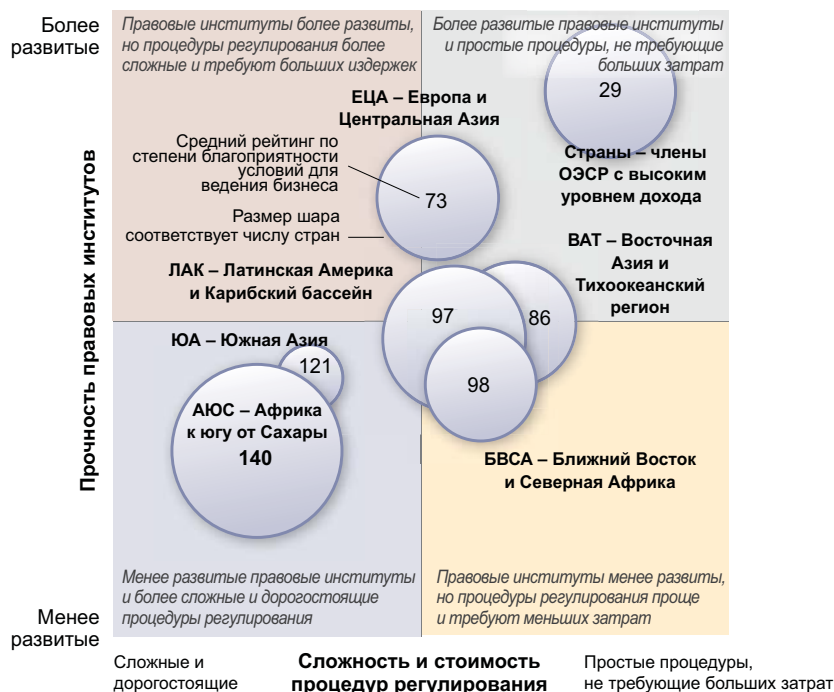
Более развитые

Правовые институты более развиты, но процедуры регулирования более сложные и требуют больших издержек

Более развитые правовые институты и простые процедуры, не требующие больших затрат

29

ЕЦА – Европа и Центральная Азия

Средний рейтинг по степени благоприятности условий для ведения бизнеса

73

Страны – члены ОЭСР с высоким уровнем дохода

Размер шара соответствует числу стран

ВАТ – Восточная Азия и Тихоокеанский регион

ЛАК – Латинская Америка и Карибский бассейн

97

86

ЮА – Южная Азия

121

98

АЮС – Африка к югу от Сахары

140

БВСА – Ближний Восток и Северная Африка

Прочность правовых институтов

Менее развитые правовые институты и более сложные и дорогостоящие процедуры регулирования

Правовые институты менее развиты, но процедуры регулирования проще и требуют меньших затрат

Менее развитые

Сложные и дорогостоящие

Сложность и стоимость процедур регулирования

Простые процедуры, не требующие больших затрат